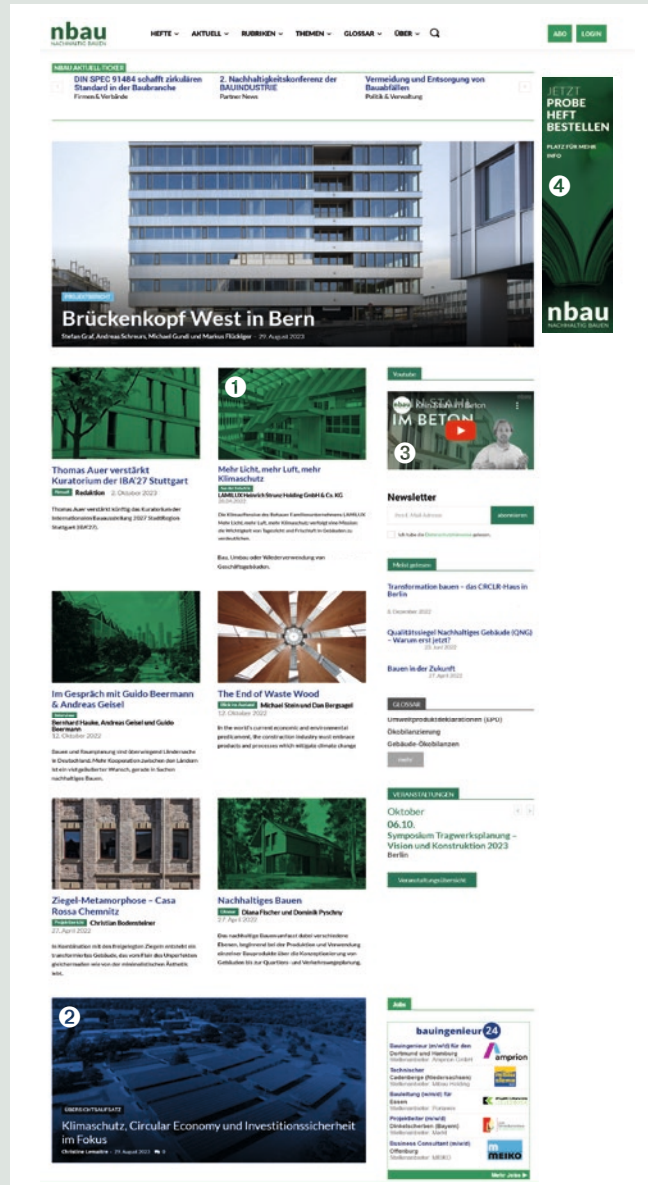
nbau
NACHHALTIG BAUEN

HEFTE ⌄ AKTUELL ⌄ RUBRIKEN ⌄ THEMEN ⌄ GLOSSAR ⌄ ÜBER ⌄

ABO LOGIN

NBAU AKTUELL TICKER

DIN SPEC 91484 schafft zirkulären Standard in der Baubranche
Firmen & Verbände

2. Nachhaltigkeitskonferenz der BAUINDUSTRIE
Partner News

Vermeidung und Entsorgung von Bauabfällen
Politik & Verwaltung

JETZT PROBE HEFT BESTELLEN
PLATZ FÜR MEHR INFO
4
nbau
NACHHALTIG BAUEN

PROJEKTBERICHT
Brückenkopf West in Bern
Stefan Graf, Andreas Schmurs, Michael Gundi und Markus Flückiger - 29. August 2023

1

Thomas Auer verstärkt Kuratorium der IBA'27 Stuttgart
Aktuell Redaktion 2. Oktober 2023
Thomas Auer verstärkt künftig das Kuratorium der Internationalen Bauausstellung 2027 StadtRegion Stuttgart (IBA'27).

Mehr Licht, mehr Luft, mehr Klimaschutz
Aus der Industrie LAMILUX Heinrich Strunz Holding GmbH & Co. KG
26.09.2022
Die Klimaoffensive des Rehauer Familienunternehmens LAMILUX Mehr Licht, mehr Luft, mehr Klimaschutz verfolgt eine Mission: die Wichtigkeit von Tageslicht und Frischluft in Gebäuden zu verdeutlichen.

Bau, Umbau oder Wiederverwendung von Geschäftsgebäuden.

Youtube
IM BETON
3

Newsletter
Ihre E-Mail Adresse
abonnieren
Ich habe die Datenschutzhinweise gelesen.

Meist gelesen
Transformation bauen – das CRCLR-Haus in Berlin
8. Dezember 2022
Qualitätssiegel Nachhaltiges Gebäude (QNG) – Warum erst jetzt?
23. Juni 2022
Bauen in der Zukunft
27. April 2022

Im Gespräch mit Guido Beermann & Andreas Geisel
Interview
Bernhard Hauke, Andreas Geisel und Guido Beermann
12. Oktober 2022
Bauen und Raumplanung sind überwiegend Ländersache in Deutschland. Mehr Kooperation zwischen den Ländern ist ein vielgeäußerter Wunsch, gerade in Sachen nachhaltiges Bauen.

The End of Waste Wood
Blick ins Ausland Michael Stein und Dan Bergsagel
12. Oktober 2022
In the world's current economic and environmental predicament, the construction industry must embrace products and processes which mitigate climate change

GLOSSAR
Umweltproduktdeklarationen (EPD)
Ökobilanzierung
Gebäude-Ökobilanzen
mehr

VERANSTALTUNGEN
Oktober
06.10.
Symposium Tragwerksplanung – Vision und Konstruktion 2023
Berlin
Veranstaltungsübersicht

Ziegel-Metamorphose – Casa Rossa Chemnitz
Projektbericht Christian Bodensteiner
27. April 2022
In Kombination mit den freigelegten Ziegeln entsteht ein transformiertes Gebäude, das vom Flair des Ursprünglichen gleichermaßen wie von der minimalistischen Ästhetik lebt.

Nachhaltiges Bauen
Glossar Diana Fischer und Dominik Pyschny
27. April 2022
Das nachhaltige Bauen umfasst dabei verschiedene Ebenen, beginnend bei der Produktion und Verwendung einzelner Bauprodukte über die Konzeptionierung von Gebäuden bis zur Quartiers- und Verkehrswegeplanung.

2

ÜBERSICHTSAUFSATZ
Klimaschutz, Circular Economy und Investitionssicherheit im Fokus
Christine Lemaitre - 29. August 2023 0

Jobs
bauingenieur24
Bauingenieur (m/w/d) für den Dortmund und Hamburg
Stellenanbieter: Amprion GmbH
amprion
Technischer Cadenberge (Niedersachsen)
Stellenanbieter: Mibau Holding
Bauleitung (m/w/d) für Essen
Stellenanbieter: Fontanis
Projektleiter (m/w/d) Dinkelscherben (Bayern)
Stellenanbieter: Markt
Business Consultant (m/w/d) Offenburg
Stellenanbieter: MEIKO
MEIKO
Mehr Jobs ▶